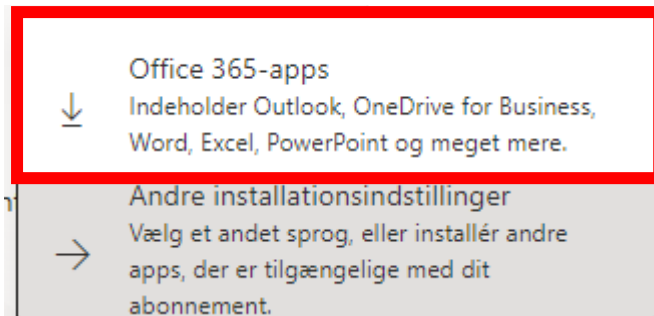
Office 365-apps
Indeholder Outlook, OneDrive for Business, Word, Excel, PowerPoint og meget mere.

Andre installationsindstillinger
Vælg et andet sprog, eller installér andre apps, der er tilgængelige med dit abonnement.